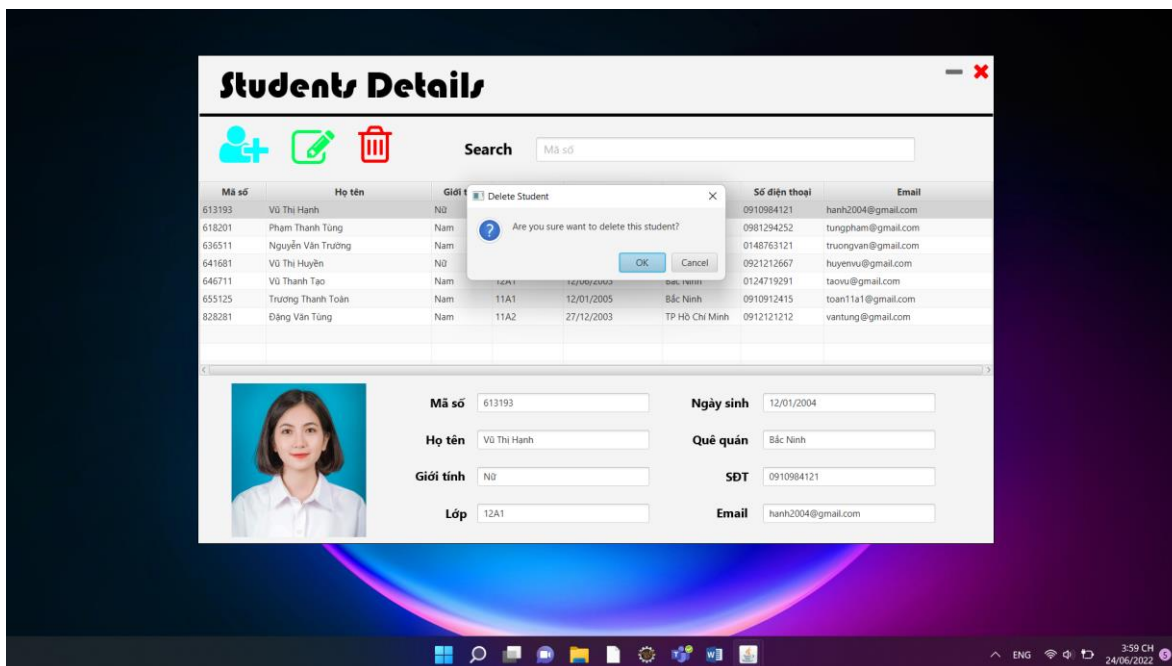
Students Details

Search Mã số

| Mã số | Họ tên | Giới t | | | | Số điện thoại | Email |
|---|---|---|---|---|---|---|---|
| 613193 | Vũ Thị Hạnh | Nữ | | | | 0910984121 | hanh2004@gmail.com |
| 618201 | Phạm Thanh Tùng | Nam | | | | 0981294252 | tungpham@gmail.com |
| 636511 | Nguyễn Văn Trường | Nam | | | | 0148763121 | truongvan@gmail.com |
| 641681 | Vũ Thị Huyền | Nữ | | | | 0921212667 | huyenvu@gmail.com |
| 646711 | Vũ Thanh Tạo | Nam | 12A1 | 12/08/2003 | Bắc Ninh | 0124719291 | taovu@gmail.com |
| 655125 | Trương Thanh Toàn | Nam | 11A1 | 12/01/2005 | Bắc Ninh | 0910912415 | toan11a1@gmail.com |
| 828281 | Đặng Văn Tùng | Nam | 11A2 | 27/12/2003 | TP Hồ Chí Minh | 0912121212 | vantung@gmail.com |

Delete Student
Are you sure want to delete this student?
OK Cancel

Mã số 613193
Ngày sinh 12/01/2004
Họ tên Vũ Thị Hạnh
Quê quán Bắc Ninh
Giới tính Nữ
SĐT 0910984121
Lớp 12A1
Email hanh2004@gmail.com

ENG 3:59 CH 24/06/2022 5